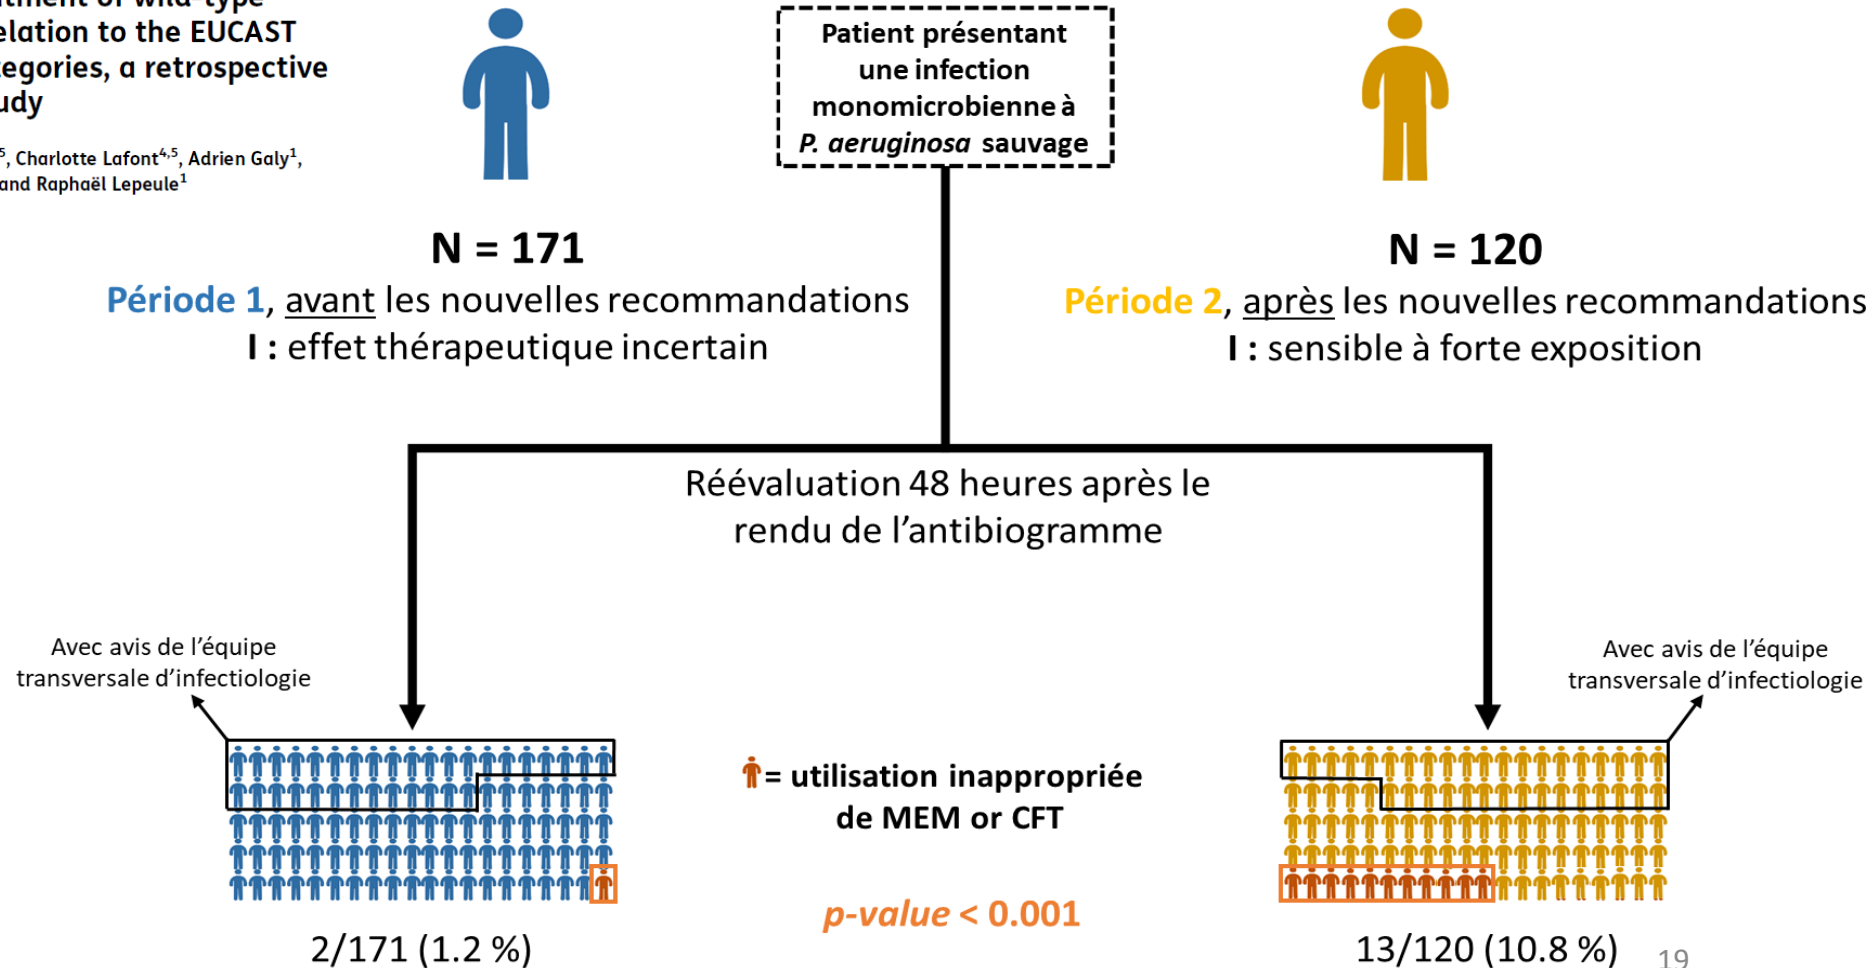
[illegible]tment of wild-type
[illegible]elation to the EUCAST
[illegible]egories, a retrospective
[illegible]udy

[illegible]$^{5}$, Charlotte Lafont$^{4,5}$, Adrien Galy$^{1}$,
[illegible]and Raphaël Lepeule$^{1}$

Patient présentant une infection monomicrobienne à P. aeruginosa sauvage

N = 171
Période 1, avant les nouvelles recommandations
I : effet thérapeutique incertain

N = 120
Période 2, après les nouvelles recommandations
I : sensible à forte exposition

Réévaluation 48 heures après le rendu de l'antibiogramme

Avec avis de l'équipe transversale d'infectiologie

Avec avis de l'équipe transversale d'infectiologie

= utilisation inappropriée de MEM or CFT

p-value < 0.001

2/171 (1.2 %)

13/120 (10.8 %)

19